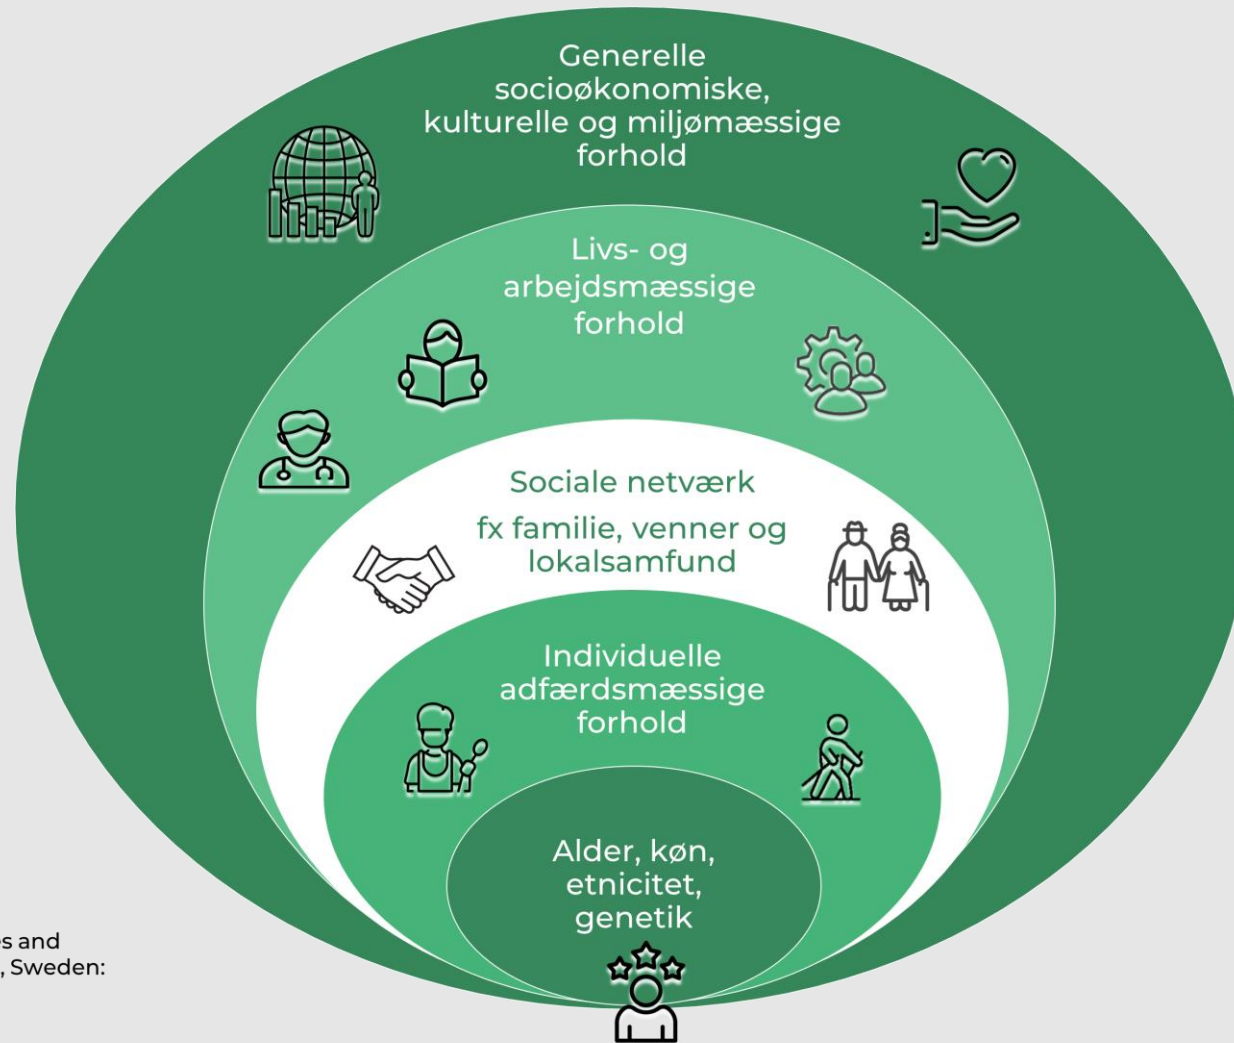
Generelle socioøkonomiske, kulturelle og miljømæssige forhold

Livs- og arbejdsmæssige forhold

Sociale netværk

fx familie, venner og lokalsamfund

Individuelle adfærdsmæssige forhold

Alder, køn, etnicitet, genetik

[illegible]s and
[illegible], Sweden: